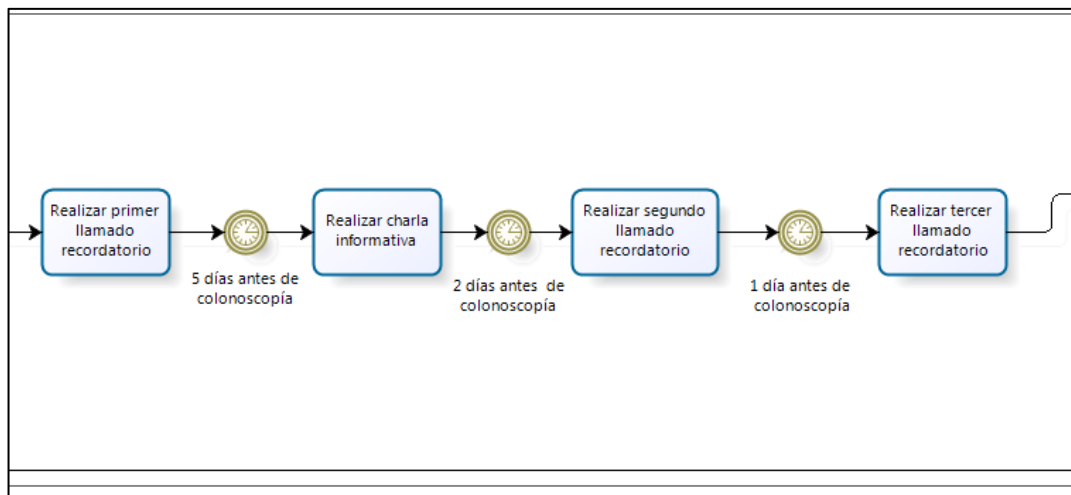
Realizar primer llamado recordatorio

5 días antes de colonoscopía

Realizar charla informativa

2 días antes de colonoscopía

Realizar segundo llamado recordatorio

1 día antes de colonoscopía

Realizar tercer llamado recordatorio